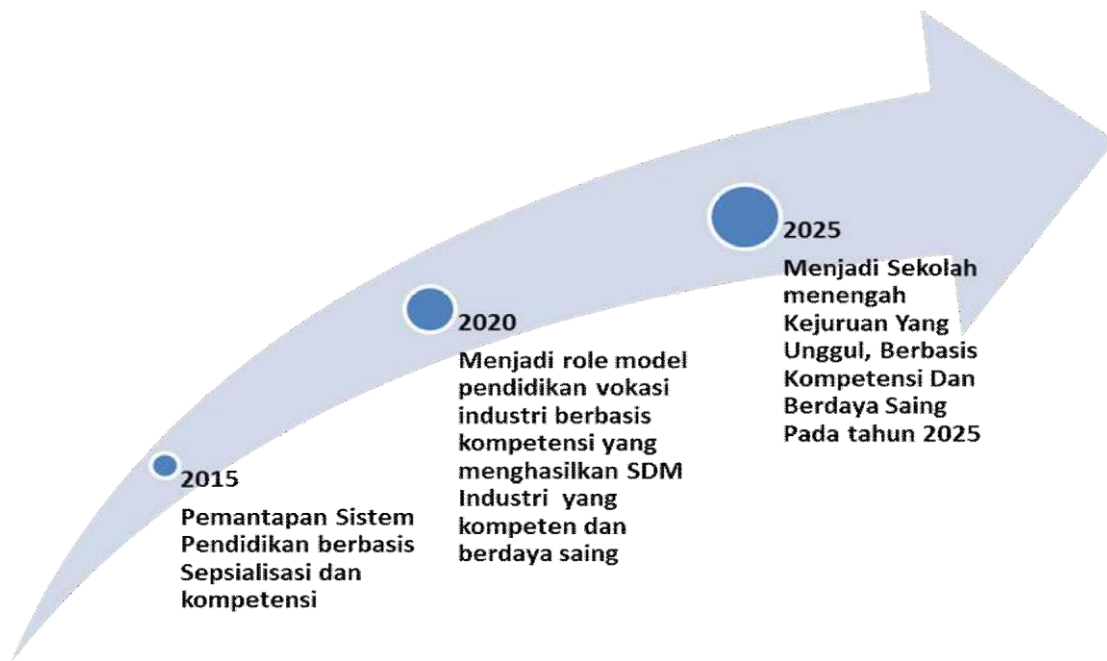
2015

Pemantapan Sistem Pendidikan berbasis Sepsialisasi dan kompetensi

2020

Menjadi role model pendidikan vokasi industri berbasis kompetensi yang menghasilkan SDM Industri yang kompeten dan berdaya saing

2025

Menjadi Sekolah menengah Kejuruan Yang Unggul, Berbasis Kompetensi Dan Berdaya Saing Pada tahun 2025